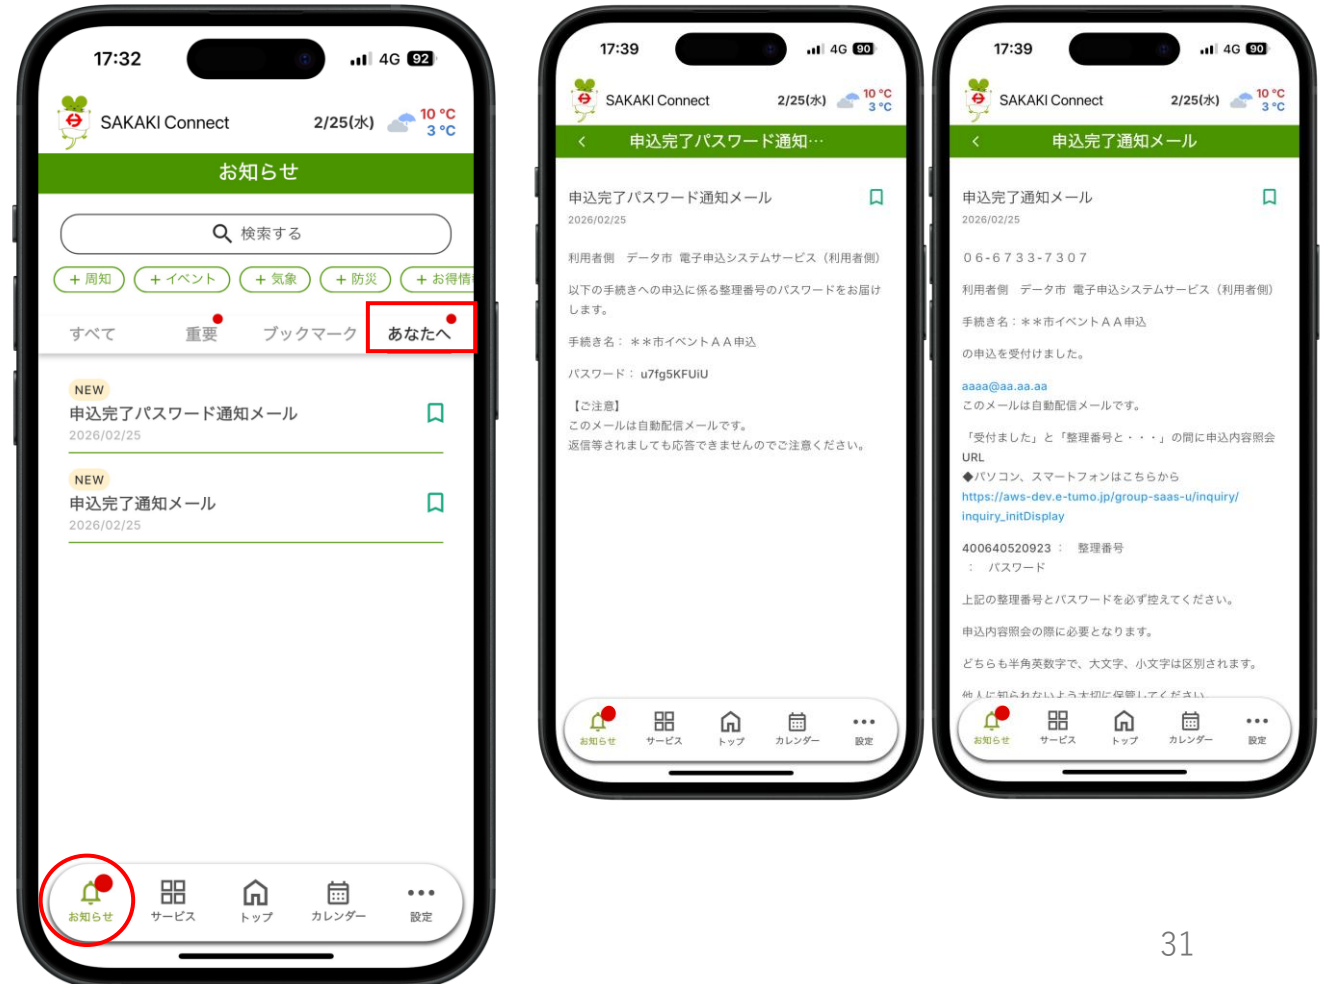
17:32 4G 92

SAKAKI Connect 2/25(水) 10 °C 3 °C

お知らせ

検索する

+ 周知 + イベント + 気象 + 防災 + お得情

すべて 重要 ブックマーク あなたへ

NEW
申込完了パスワード通知メール
2026/02/25

NEW
申込完了通知メール
2026/02/25

お知らせ サービス トップ カレンダー 設定

17:39 4G 90

SAKAKI Connect 2/25(水) 10 °C 3 °C

< 申込完了パスワード通知…

申込完了パスワード通知メール
2026/02/25

利用者側 データ市 電子申込システムサービス（利用者側）

以下の手続きへの申込に係る整理番号のパスワードをお届けします。

手続き名：＊＊市イベントＡＡ申込

パスワード： u7fg5KFUiU

【ご注意】
このメールは自動配信メールです。
返信等されましても応答できませんのでご注意ください。

お知らせ サービス トップ カレンダー 設定

17:39 4G 90

SAKAKI Connect 2/25(水) 10 °C 3 °C

< 申込完了通知メール

申込完了通知メール
2026/02/25

06-6733-7307

利用者側 データ市 電子申込システムサービス（利用者側）

手続き名：＊＊市イベントＡＡ申込

の申込を受付けました。

aaaa@aa.aa.aa
このメールは自動配信メールです。

「受付けました」と「整理番号と・・・」の間に申込内容照会URL
◆パソコン、スマートフォンはこちらから
https://aws-dev.e-tumo.jp/group-saas-u/inquiry/inquiry_initDisplay

400640520923 ： 整理番号
： パスワード

上記の整理番号とパスワードを必ず控えてください。

申込内容照会の際に必要となります。

どちらも半角英数字で、大文字、小文字は区別されます。

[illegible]

お知らせ サービス トップ カレンダー 設定

31